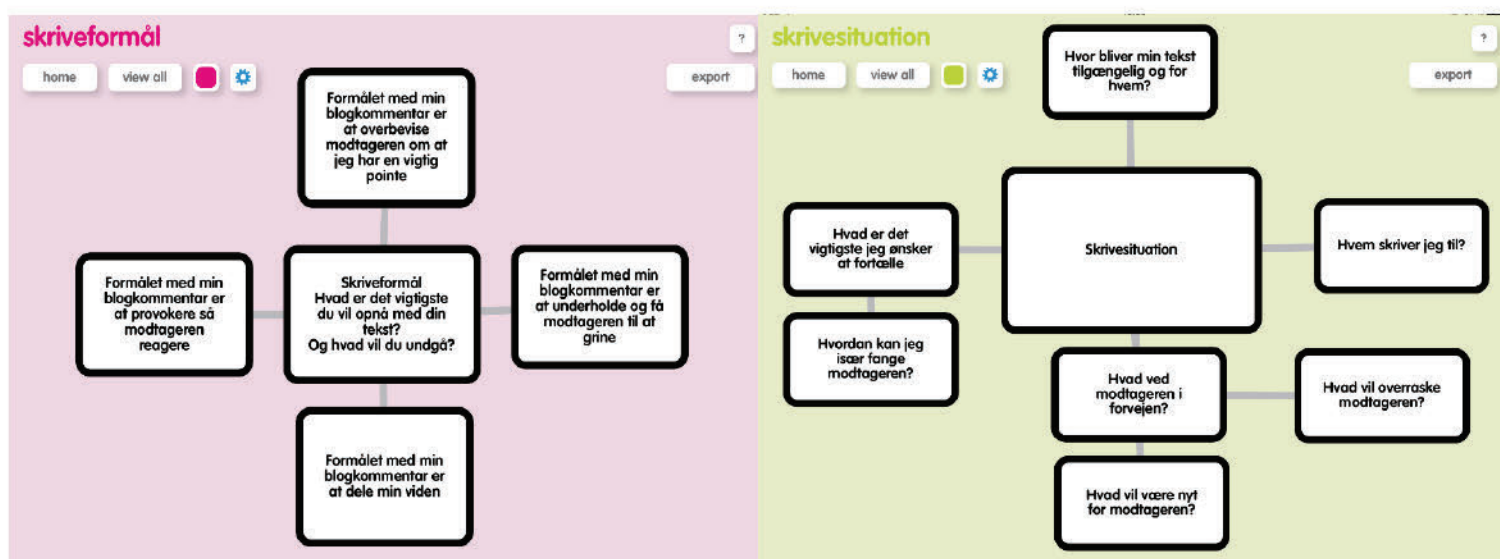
skriveformål

?

home

view all

export

Formålet med min blogkommentar er at overbevise modtageren om at jeg har en vigtig pointe

Formålet med min blogkommentar er at provokere så modtageren reagere

Skriveformål
Hvad er det vigtigste du vil opnå med din tekst?
Og hvad vil du undgå?

Formålet med min blogkommentar er at underholde og få modtageren til at grine

Formålet med min blogkommentar er at dele min viden

skrivesituation

?

home

view all

export

Hvor bliver min tekst tilgængelig og for hvem?

Hvad er det vigtigste jeg ønsker at fortælle

Skrivesituation

Hvem skriver jeg til?

Hvordan kan jeg især fange modtageren?

Hvad ved modtageren i forvejen?

Hvad vil overraske modtageren?

Hvad vil være nyt for modtageren?